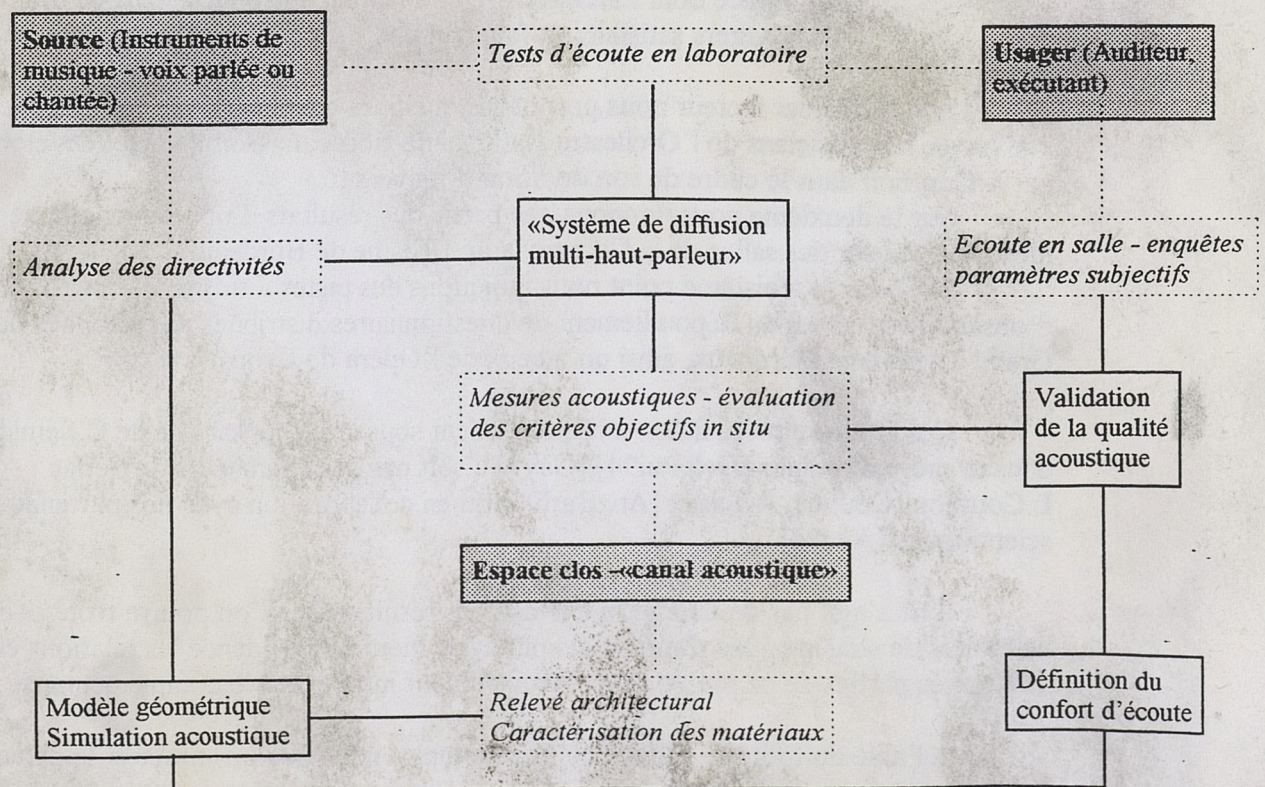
Source (Instruments de musique - voix parlée ou chantée)

Tests d'écoute en laboratoire

Usager (Auditeur, exécutant)

«Système de diffusion multi-haut-parleur»

Analyse des directivités

Ecoute en salle - enquêtes paramètres subjectifs

Mesures acoustiques - évaluation des critères objectifs in situ

Validation de la qualité acoustique

Espace clos -«canal acoustique»

Modèle géométrique Simulation acoustique

Relevé architectural Caractérisation des matériaux

Définition du confort d'écoute